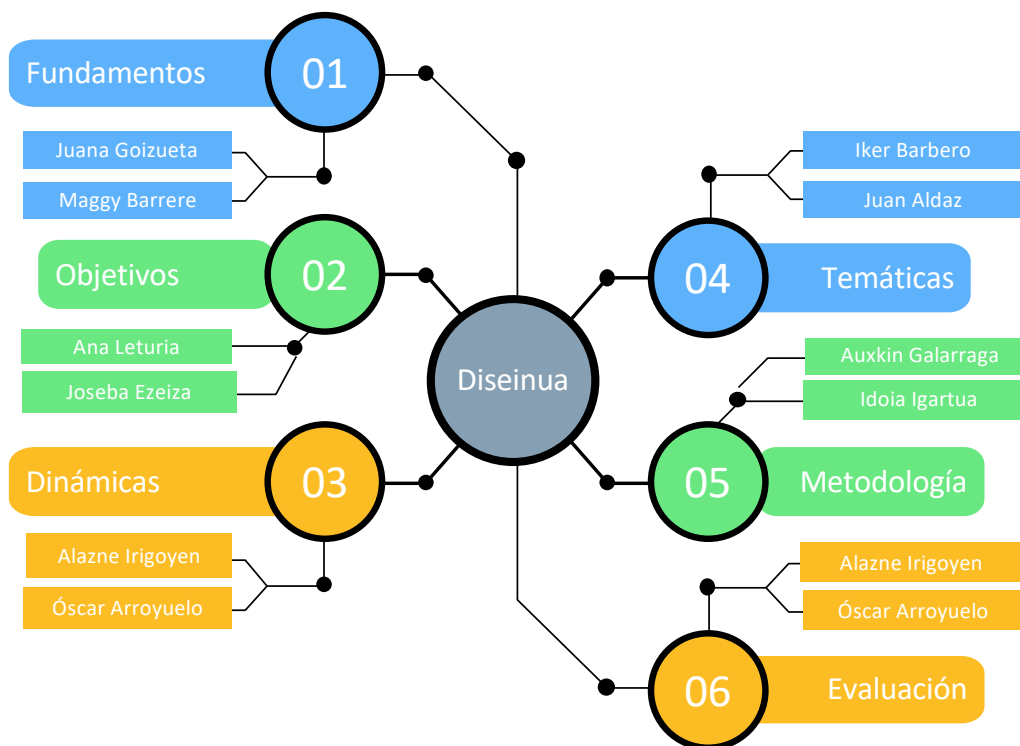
Fundamentos
01
Juana Goizueta
Maggy Barrere

Objetivos
02
Ana Leturia
Joseba Ezeiza

Dinámicas
03
Alazne Irigoyen
Óscar Arroyuelo

Diseinua

Iker Barbero
Juan Aldaz
04
Temáticas

Auxkin Galarraga
Idoia Igartua
05
Metodología

Alazne Irigoyen
Óscar Arroyuelo
06
Evaluación